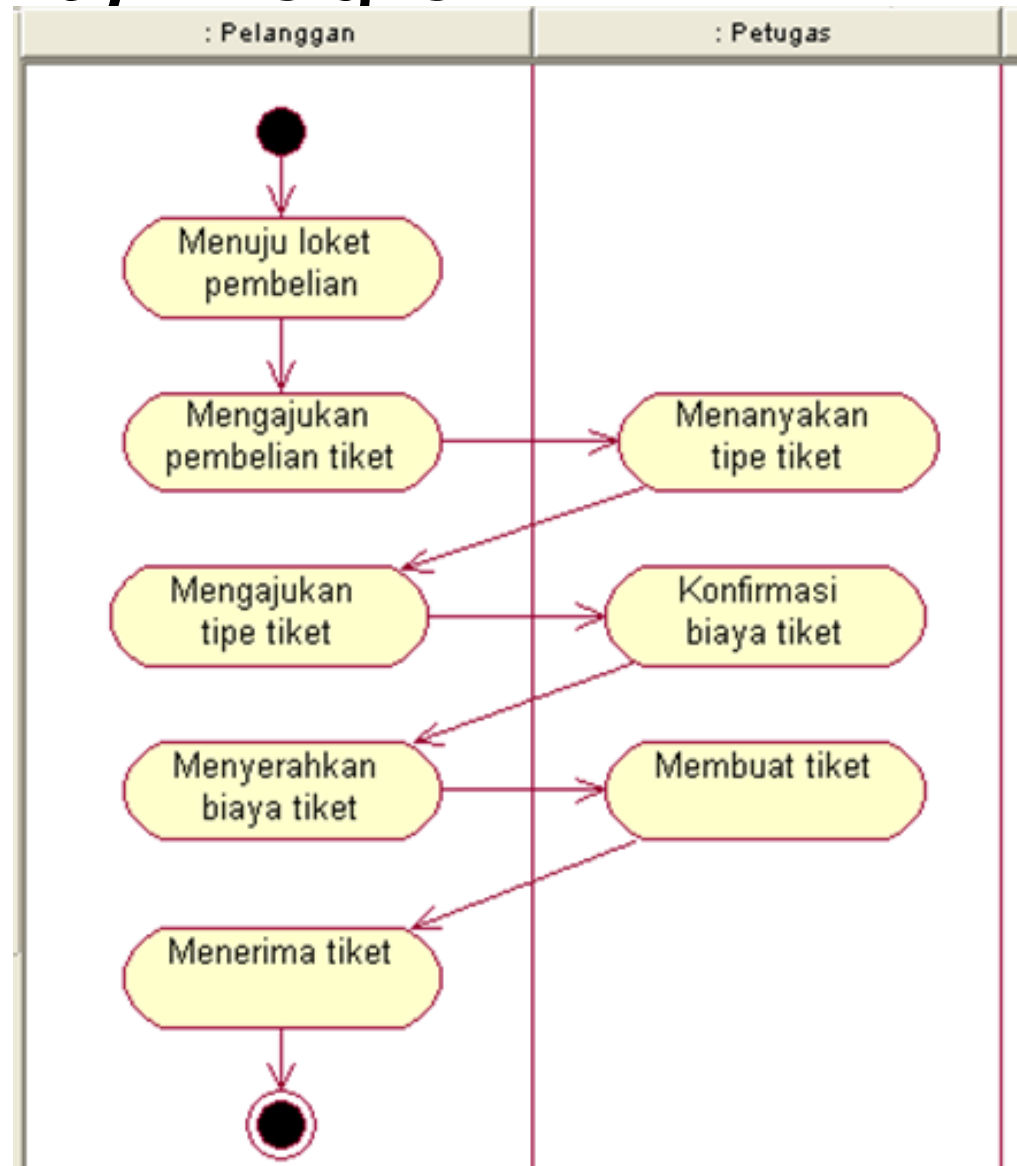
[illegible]

: Pelanggan

: Petugas

Menuju loket pembelian

Mengajukan pembelian tiket

Menanyakan tipe tiket

Mengajukan tipe tiket

Konfirmasi biaya tiket

Menyerahkan biaya tiket

Membuat tiket

Menerima tiket